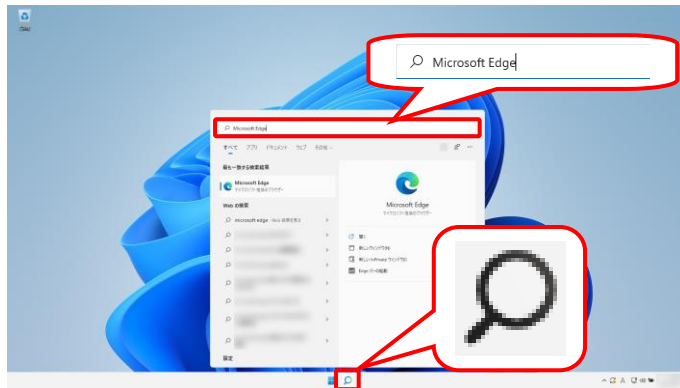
Microsoft Edge

Microsoft Edge

すべて アプリ ドキュメント ウェブ その他

最も一致する検索結果

Microsoft Edge
システム

Web の検索

microsoft edge - Web 結果を見る

Microsoft Edge
システム

開く
新しいウィンドウで開く
新しい InPrivate ウィンドウ
Edge ページの起動

設定